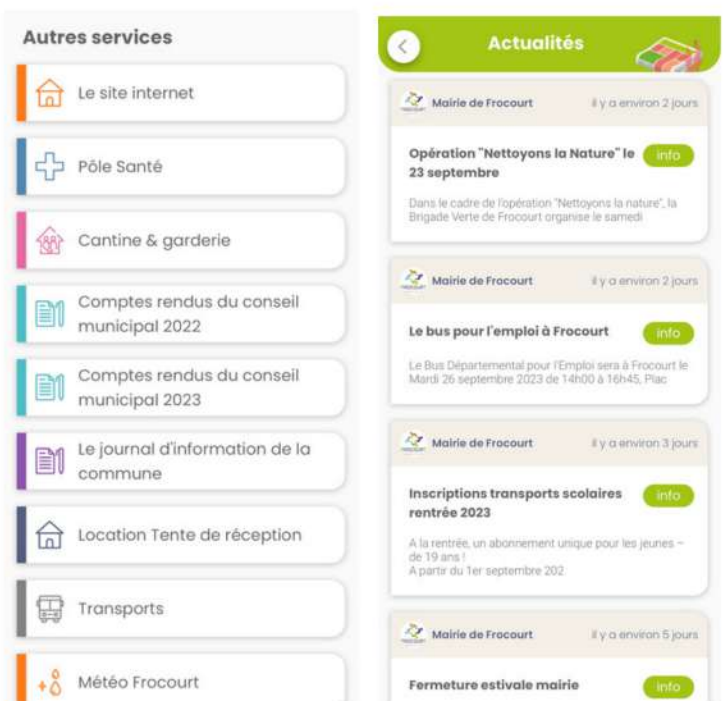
Autres services

Le site internet

Pôle Santé

Cantine & garderie

Comptes rendus du conseil municipal 2022

Comptes rendus du conseil municipal 2023

Le journal d'information de la commune

Location Tente de réception

Transports

Météo Frocourt

Actualités

Mairie de Frocourt
il y a environ 2 jours

Opération "Nettoyons la Nature" le 23 septembre
info

Dans le cadre de l'opération "Nettoyons la nature", la Brigade Verte de Frocourt organise le samedi

Mairie de Frocourt
il y a environ 2 jours

Le bus pour l'emploi à Frocourt
info

Le Bus Départemental pour l'Emploi sera à Frocourt le Mardi 26 septembre 2023 de 14h00 à 16h45, Plac

Mairie de Frocourt
il y a environ 3 jours

Inscriptions transports scolaires rentrée 2023
info

A la rentrée, un abonnement unique pour les jeunes – de 19 ans !
A partir du 1er septembre 202

Mairie de Frocourt
il y a environ 5 jours

Fermeture estivale mairie
info